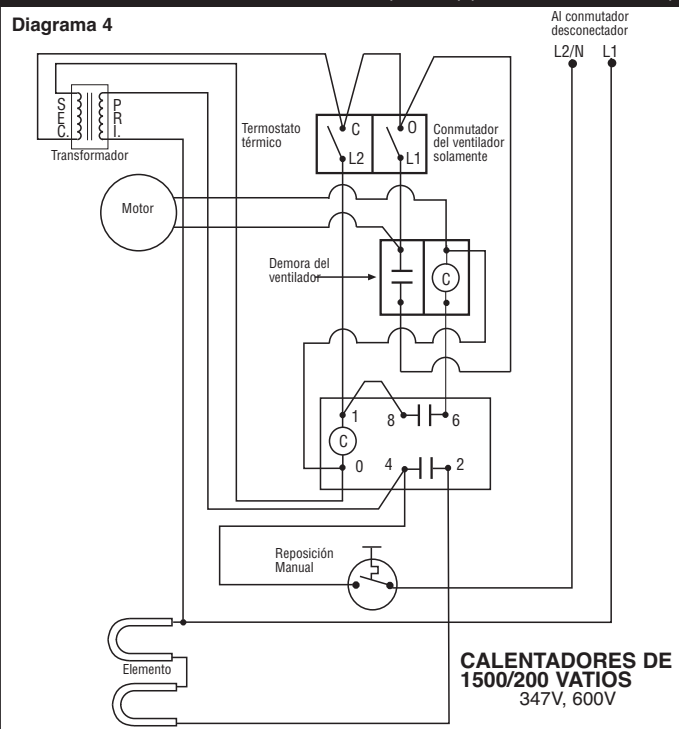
Diagrama 4

Al conmutador desconectador
L2/N L1

S E C.
P R I.
Transformador

Termostato térmico
C
L2
O
L1
Conmutador del ventilador solamente

Motor

Demora del ventilador
C

1
8
6
C
0
4
2

Reposición Manual

Elemento

CALENTADORES DE 1500/200 VATIOS
347V, 600V